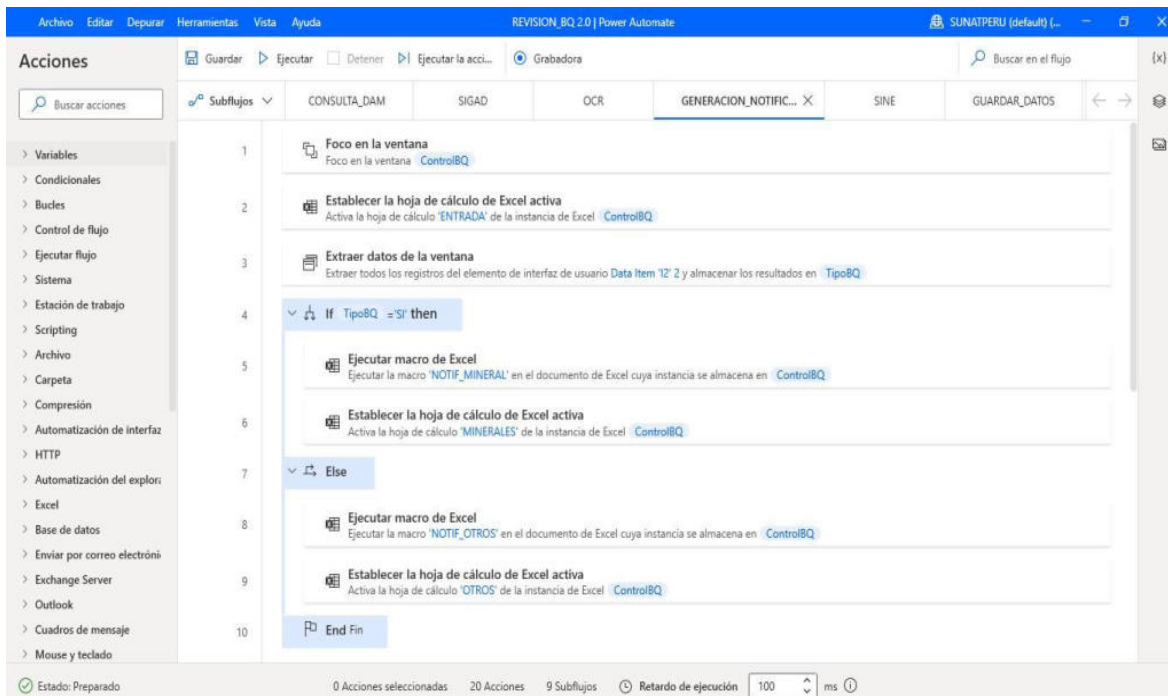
Archivo Editar Depurar Herramientas Vista Ayuda

REVISION_BQ 2.0 | Power Automate

SUNATPERU (default) (...

Acciones

Guardar Ejecutar Detener Ejecutar la acci... Grabadora

Buscar en el flujo

{x}

Buscar acciones

Subflujos

CONSULTA_DAM SIGAD OCR GENERACION_NOTIFIC... SINE GUARDAR_DATOS

> Variables
> Condicionales
> Bucles
> Control de flujo
> Ejecutar flujo
> Sistema
> Estación de trabajo
> Scripting
> Archivo
> Carpeta
> Compresión
> Automatización de interfaz
> HTTP
> Automatización del explor
> Excel
> Base de datos
> Enviar por correo electróni
> Exchange Server
> Outlook
> Cuadros de mensaje
> Mouse y teclado

1 Foco en la ventana
Foco en la ventana ControlBQ

2 Establecer la hoja de cálculo de Excel activa
Activa la hoja de cálculo 'ENTRADA' de la instancia de Excel ControlBQ

3 Extraer datos de la ventana
Extraer todos los registros del elemento de interfaz de usuario Data Item '12' 2 y almacenar los resultados en TipoBQ

4 If TipoBQ = 'SI' then

5 Ejecutar macro de Excel
Ejecutar la macro 'NOTIF_MINERAL' en el documento de Excel cuya instancia se almacena en ControlBQ

6 Establecer la hoja de cálculo de Excel activa
Activa la hoja de cálculo 'MINERALES' de la instancia de Excel ControlBQ

7 Else

8 Ejecutar macro de Excel
Ejecutar la macro 'NOTIF_OTROS' en el documento de Excel cuya instancia se almacena en ControlBQ

9 Establecer la hoja de cálculo de Excel activa
Activa la hoja de cálculo 'OTROS' de la instancia de Excel ControlBQ

10 End Fin

Estado: Preparado

0 Acciones seleccionadas 20 Acciones 9 Subflujos Retardo de ejecución 100 ms